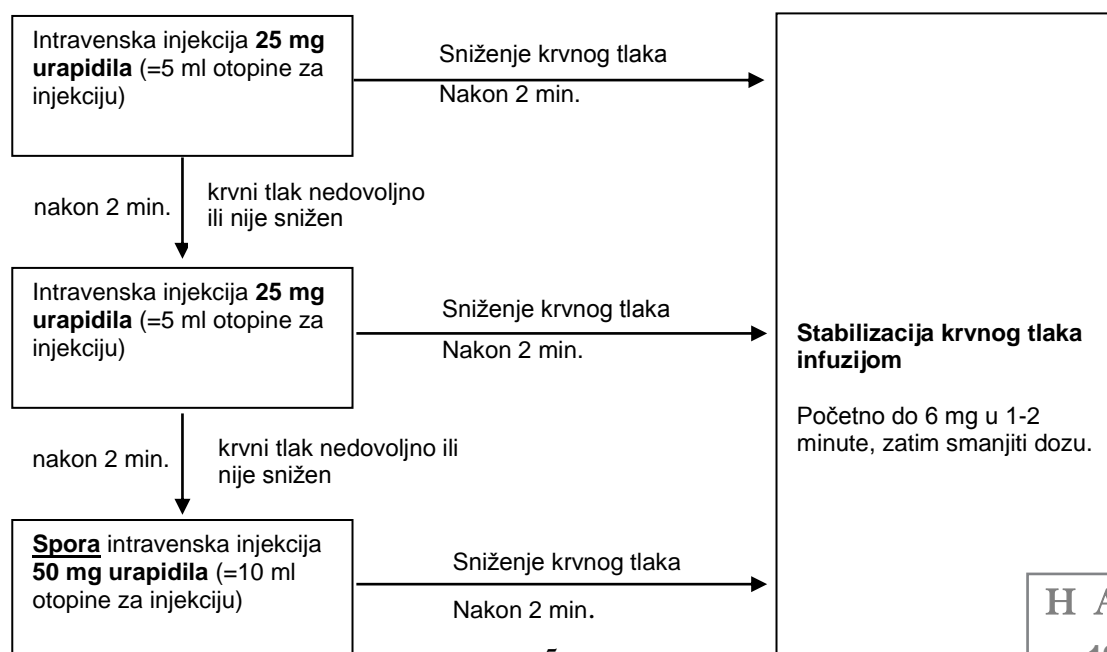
Intravenska injekcija **25 mg urapidila** (=5 ml otopine za injekciju)

Sniženje krvnog tlaka

Nakon 2 min.

nakon 2 min.

krvni tlak nedovoljno ili nije snižen

Intravenska injekcija **25 mg urapidila** (=5 ml otopine za injekciju)

Sniženje krvnog tlaka

Nakon 2 min.

nakon 2 min.

krvni tlak nedovoljno ili nije snižen

**Spora** intravenska injekcija **50 mg urapidila** (=10 ml otopine za injekciju)

Sniženje krvnog tlaka

Nakon 2 min.

**Stabilizacija krvnog tlaka infuzijom**

Početno do 6 mg u 1-2 minute, zatim smanjiti dozu.

H A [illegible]

5